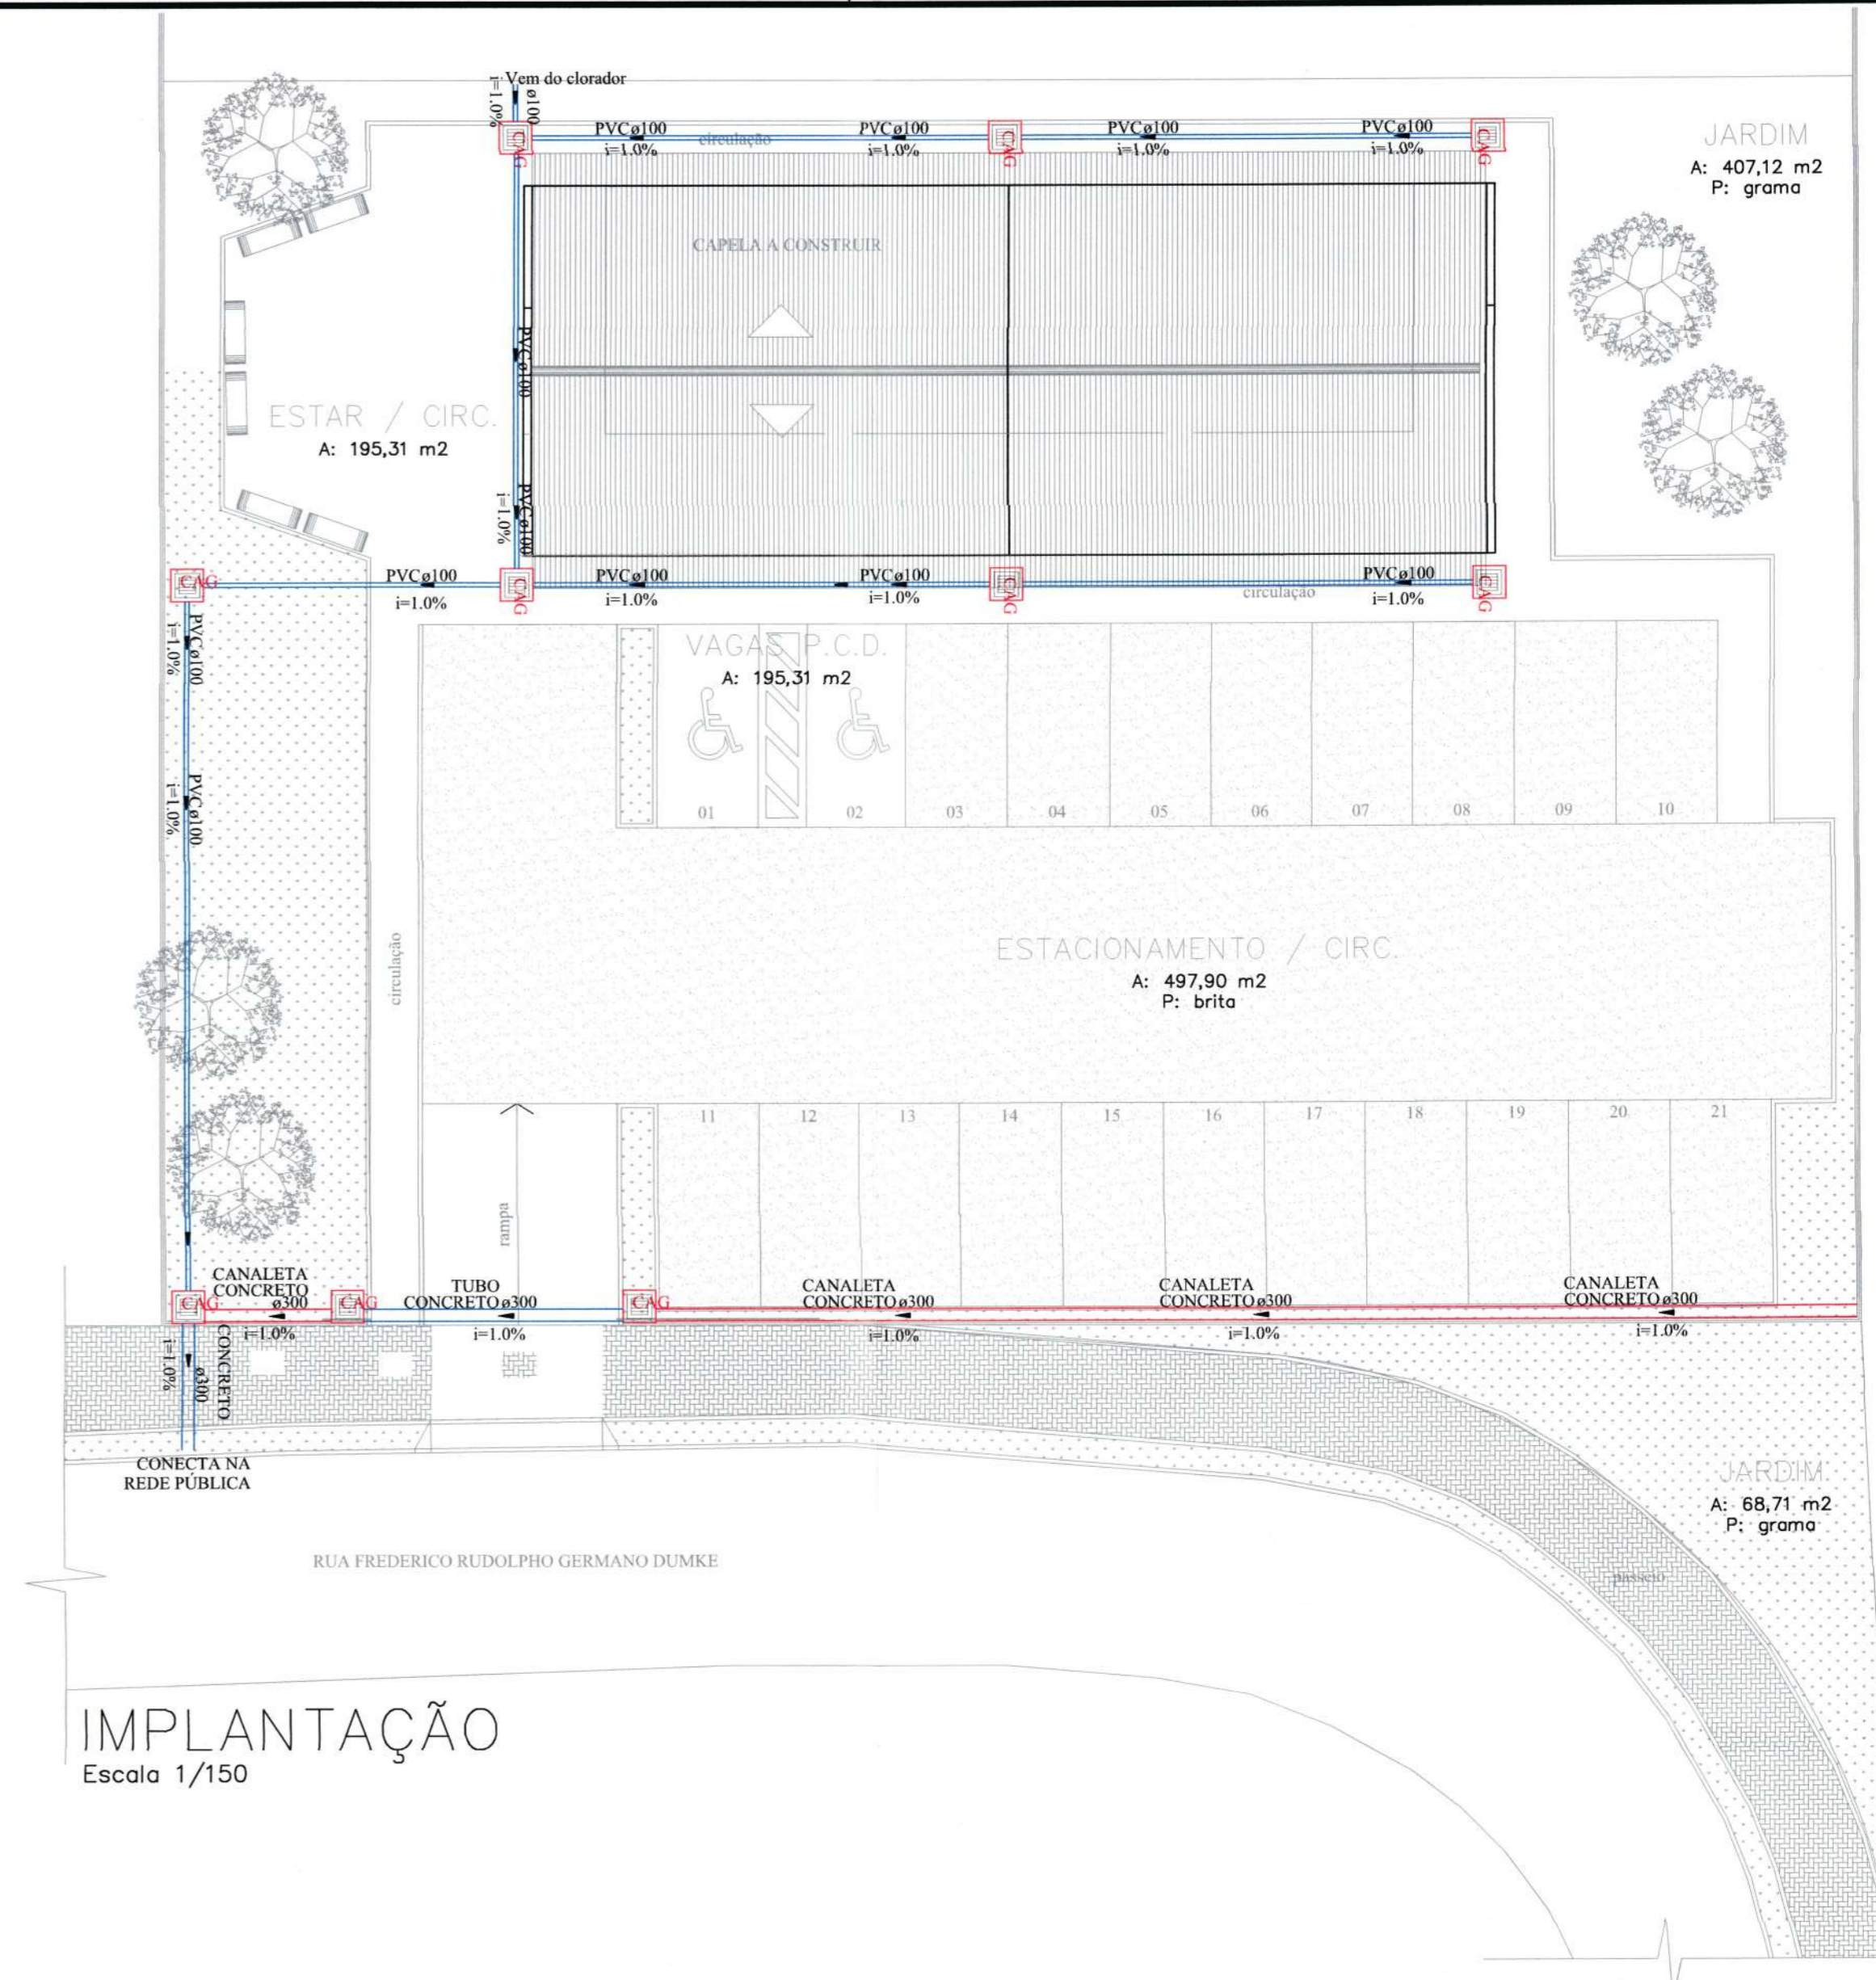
Vem do clorador
i=1.0% ø100
PVCø100 i=1.0%
circulação
PVCø100 i=1.0%
PVCø100 i=1.0%
PVCø100 i=1.0%
CAG
CAG
CAG
JARDIM
A: 407,12 m2
P: grama
CAPELA A CONSTRUIR
PVCø100
ESTAR / CIRC.
A: 195,31 m2
i=1.0% PVCø100
CAG
PVCø100 i=1.0%
CAG
PVCø100 i=1.0%
PVCø100 i=1.0%
CAG
circulação
PVCø100 i=1.0%
CAG
i=1.0% PVCø100
VAGAS P.C.D.
A: 195,31 m2
i=1.0% PVCø100
01
02
03
04
05
06
07
08
09
10
circulação
ESTACIONAMENTO / CIRC.
A: 497,90 m2
P: brita
11
12
13
14
15
16
17
18
19
20
21
rampa
CANALETA CONCRETO ø300
CAG
CAG
TUBO CONCRETO ø300
CAG
CANALETA CONCRETO ø300
CANALETA CONCRETO ø300
CANALETA CONCRETO ø300
i=1.0%
i=1.0%
i=1.0%
i=1.0%
i=1.0%
i=1.0%
CONCRETO ø300
CONECTA NA REDE PÚBLICA
JARDIM
A: 68,71 m2
P: grama
RUA FREDERICO RUDOLPHO GERMANO DUMKE
passeio
IMPLANTAÇÃO
Escala 1/150